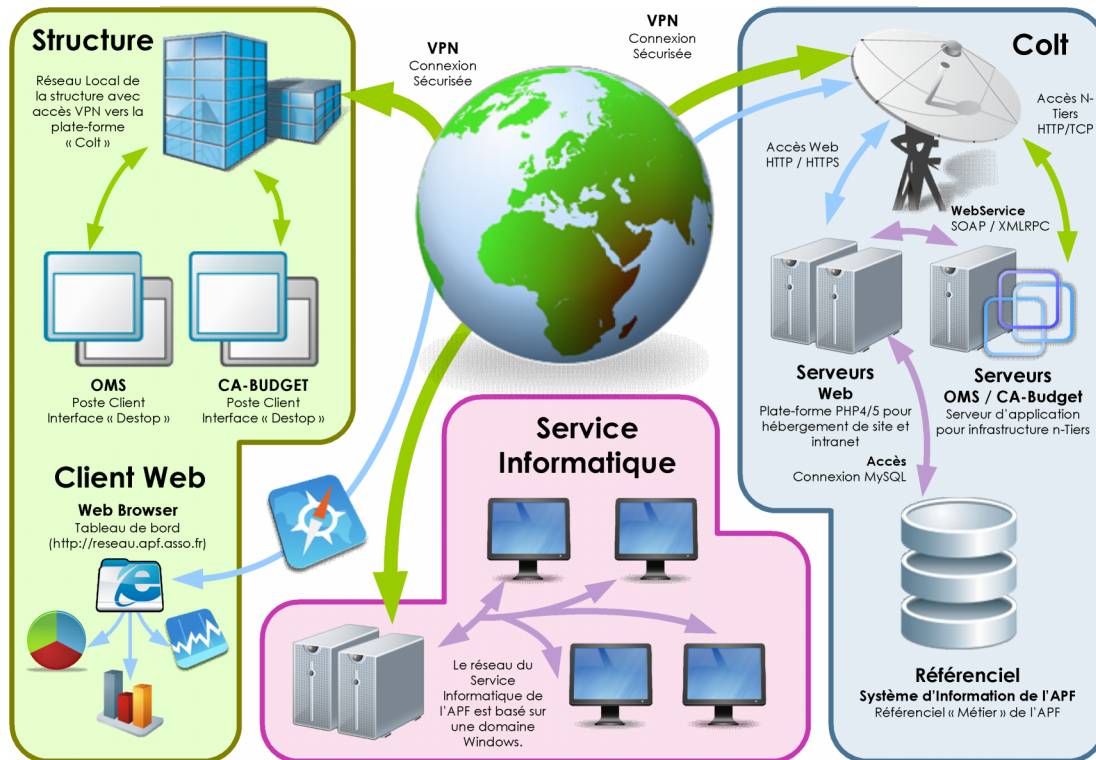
Structure

Réseau Local de la structure avec accès VPN vers la plate-forme « Colt »

OMS
Poste Client
Interface « Destop »

CA-BUDGET
Poste Client
Interface « Destop »

VPN
Connexion
Sécurisée

VPN
Connexion
Sécurisée

Colt

Accès N-Tiers
HTTP/TCP

Accès Web
HTTP / HTTPS

WebService
SOAP / XMLRPC

Serveurs
Web
Plate-forme PHP4/5 pour hébergement de site et intranet

Serveurs
OMS / CA-Budget
Serveur d'application pour infrastructure n-Tiers

Accès
Connexion MySQL

Client Web

Web Browser
Tableau de bord
(http://reseau.apf.asso.fr)

Service
Informatique

Le réseau du Service Informatique de l'APF est basé sur une domaine Windows.

Référenciel
Système d'Information de l'APF
Référenciel « Métier » de l'APF